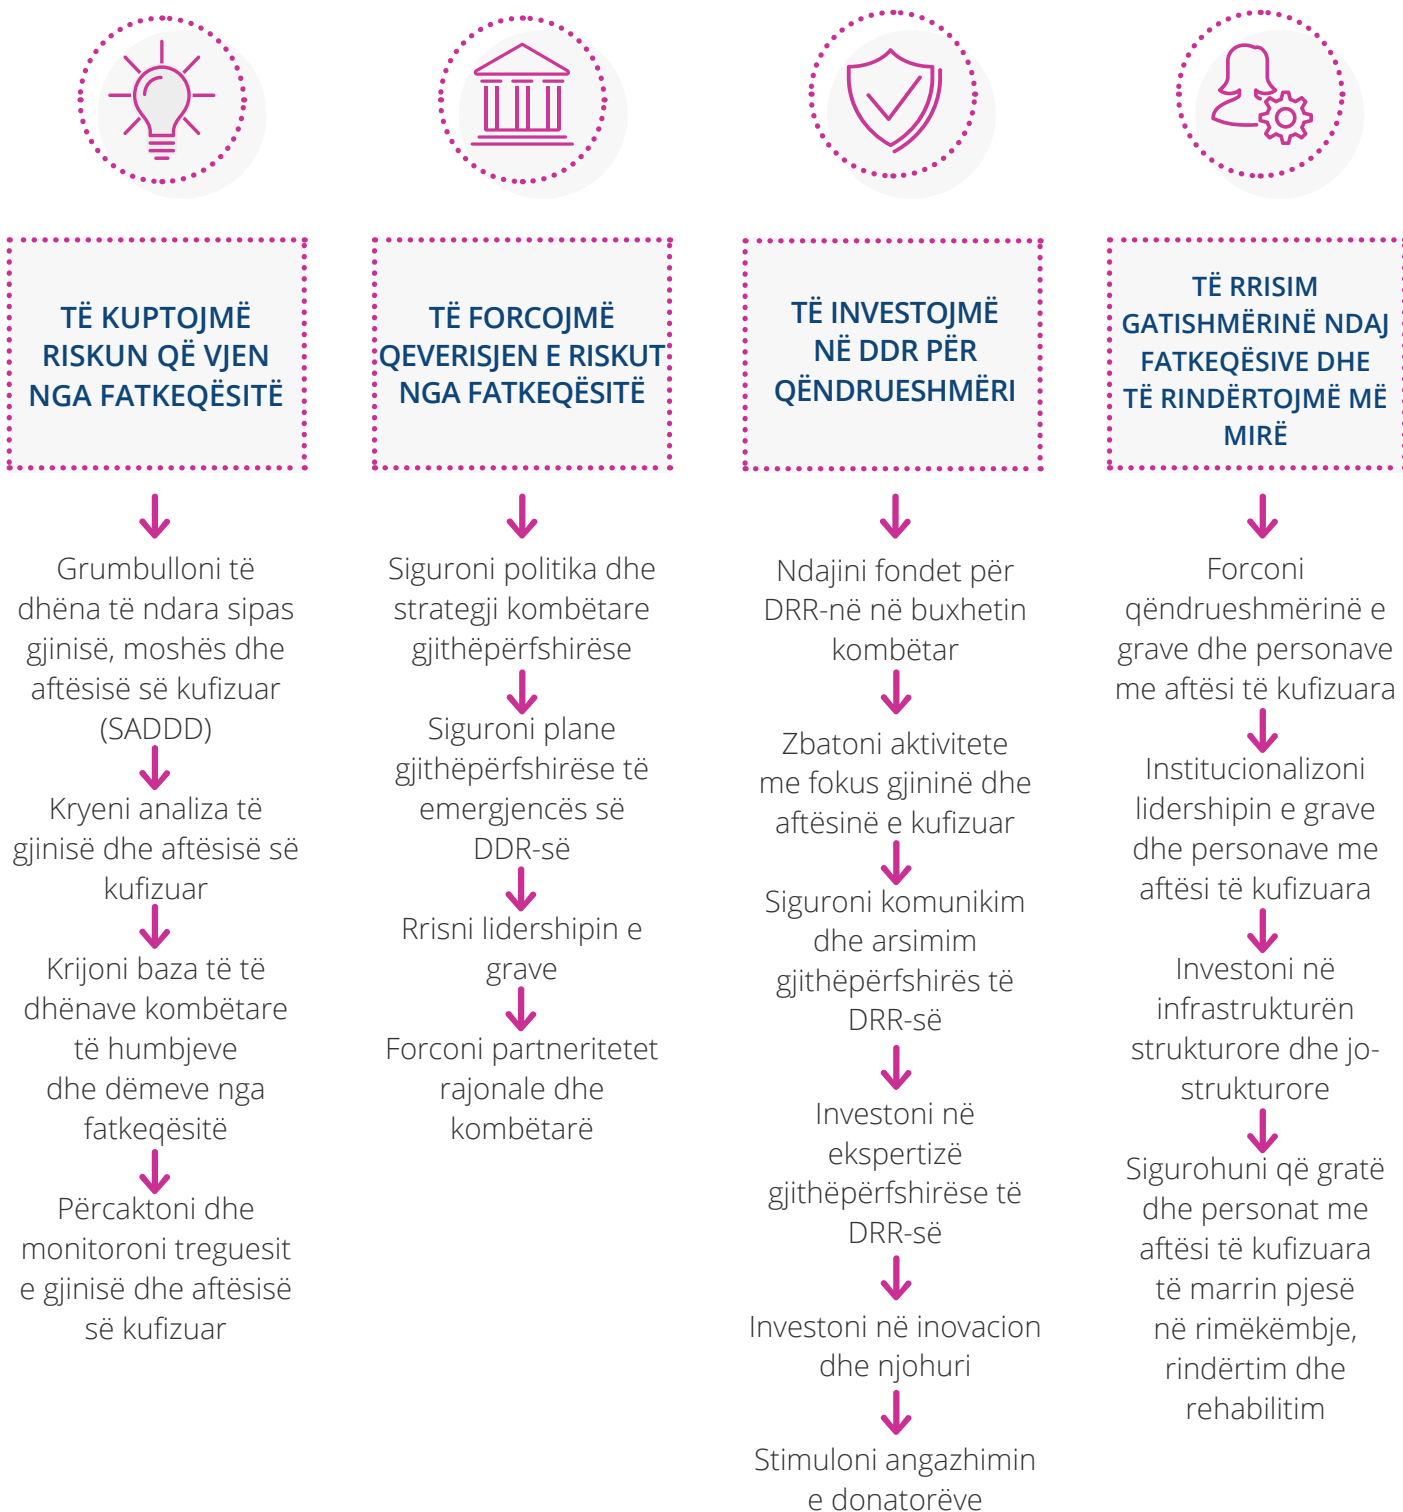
TË KUPTOJMË RISKUN QË VJEN NGA FATKEQËSITË

Grumbulloni të dhëna të ndara sipas gjinisë, moshës dhe aftësisë së kufizuar (SADDD)

Kryeni analiza të gjinisë dhe aftësisë së kufizuar

Krijoni baza të të dhënave kombëtare të humbjeve dhe dëmeve nga fatkeqësitë

Përcaktoni dhe monitoroni treguesit e gjinisë dhe aftësisë së kufizuar

TË FORCOJMË QEVERISJEN E RISKUT NGA FATKEQËSITË

Siguroni politika dhe strategji kombëtare gjithëpërfshirëse

Siguroni plane gjithëpërfshirëse të emergjencës së DDR-së

Rrisni lidershipin e grave

Forconi partneritetet rajonale dhe kombëtarë

TË INVESTOJMË NË DDR PËR QËNDRUESHMËRI

Ndajini fondet për DRR-në në buxhetin kombëtar

Zbatoni aktivitete me fokus gjininë dhe aftësinë e kufizuar

Siguroni komunikim dhe arsimim gjithëpërfshirës të DRR-së

Investoni në ekspertizë gjithëpërfshirëse të DRR-së

Investoni në inovacion dhe njohuri

Stimuloni angazhimin e donatorëve

TË RRISIM GATISHMËRINË NDAJ FATKEQËSIVE DHE TË RINDËRTOJMË MË MIRË

Forconi qëndrueshmërinë e grave dhe personave me aftësi të kufizuara

Institucionalizoni lidershipin e grave dhe personave me aftësi të kufizuara

Investoni në infrastrukturën strukturore dhe jo-strukturore

Sigurohuni që gratë dhe personat me aftësi të kufizuara të marrin pjesë në rimëkëmbje, rindërtim dhe rehabilitim